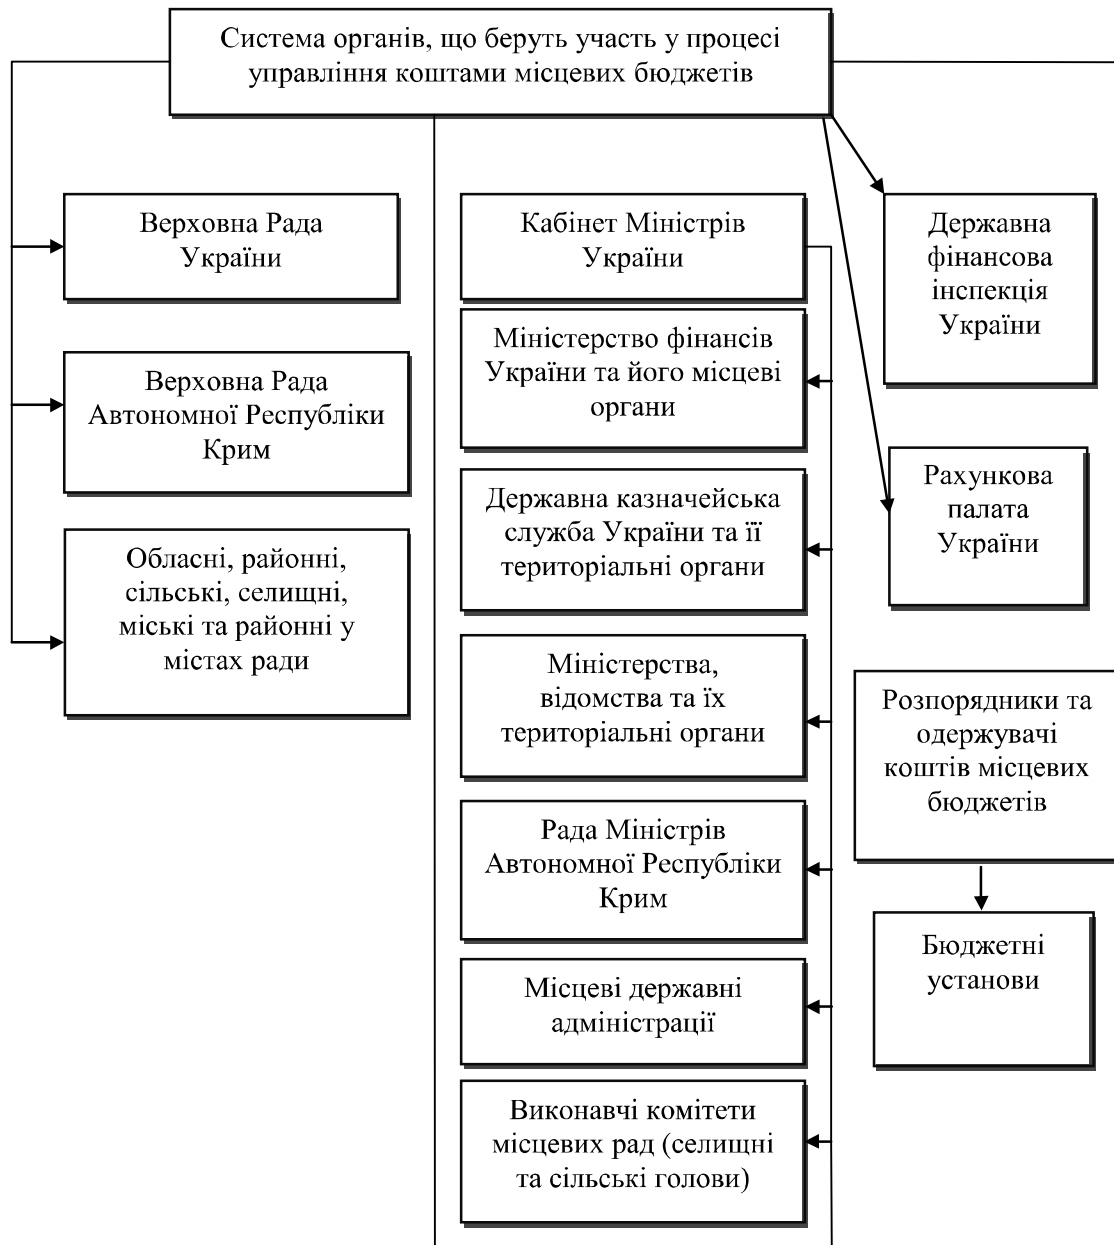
Система органів, що беруть участь у процесі управління коштами місцевих бюджетів

Верховна Рада України

Верховна Рада Автономної Республіки Крим

Обласні, районні, сільські, селищні, міські та районні у містах ради

Кабінет Міністрів України

Міністерство фінансів України та його місцеві органи

Державна казначейська служба України та її територіальні органи

Міністерства, відомства та їх територіальні органи

Рада Міністрів Автономної Республіки Крим

Місцеві державні адміністрації

Виконавчі комітети місцевих рад (селищні та сільські голови)

Державна фінансова інспекція України

Рахункова палата України

Розпорядники та одержувачі коштів місцевих бюджетів

Бюджетні установи